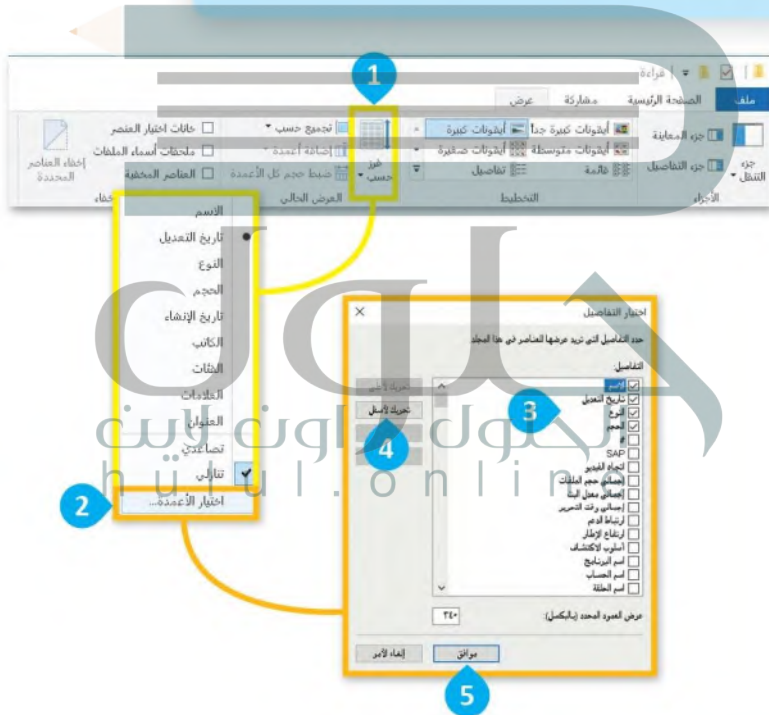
قراءة

ملف
الصفحة الرئيسية
مشاركة
عرض

1

جزء التنقل
جزء المعاينة
جزء التفاصيل
الأجزاء

أيقونات كبيرة جداً
أيقونات كبيرة
أيقونات متوسطة
أيقونات صغيرة
قائمة
تفاصيل
التخطيط

فرز حسب
تجميع حسب
إضافة أعمدة
ضبط حجم كل الأعمدة
العرض الحالي

خانات اختيار العنصر
ملحقات أسماء الملفات
العناصر المخفية
إخفاء العناصر المحددة
إخفاء

الاسم
تاريخ التعديل
النوع
الحجم
تاريخ الإنشاء
الكاتب
الفئات
العلامات
العنوان
تصاعدي
تنازلي
اختيار الأعمدة...

2

اختيار التفاصيل
حدد التفاصيل التي تريد عرضها للعناصر في هذا المجلد.
التفاصيل:
الاسم
تاريخ التعديل
النوع
الحجم
#
SAP
اتجاه الفيديو
إجمالي حجم الملفات
إجمالي معدل البت
إجمالي وقت التحرير
ارتفاع الإطار
ارتفاع الإطار
أسلوب الاكتشاف
اسم البرنامج
اسم الحساب
اسم الحلقة

تحريك لأعلى
تحريك لأسفل

3
4

عرض العمود المحدد (بالبكسل): ٣٤٠

موافق
إلغاء الأمر

5

حلول اون لاين
hulul.online